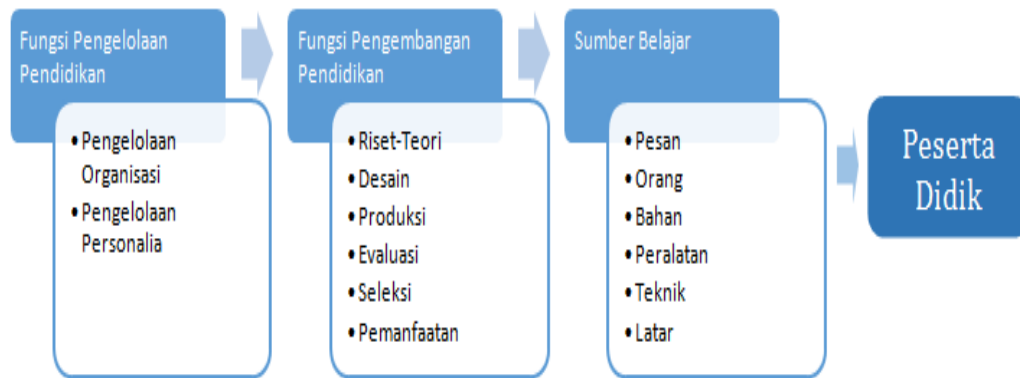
Fungsi Pengelolaan Pendidikan

• Pengelolaan Organisasi
• Pengelolaan Personalia

Fungsi Pengembangan Pendidikan

• Riset-Teori
• Desain
• Produksi
• Evaluasi
• Seleksi
• Pemanfaatan

Sumber Belajar

• Pesan
• Orang
• Bahan
• Peralatan
• Teknik
• Latar

Peserta Didik